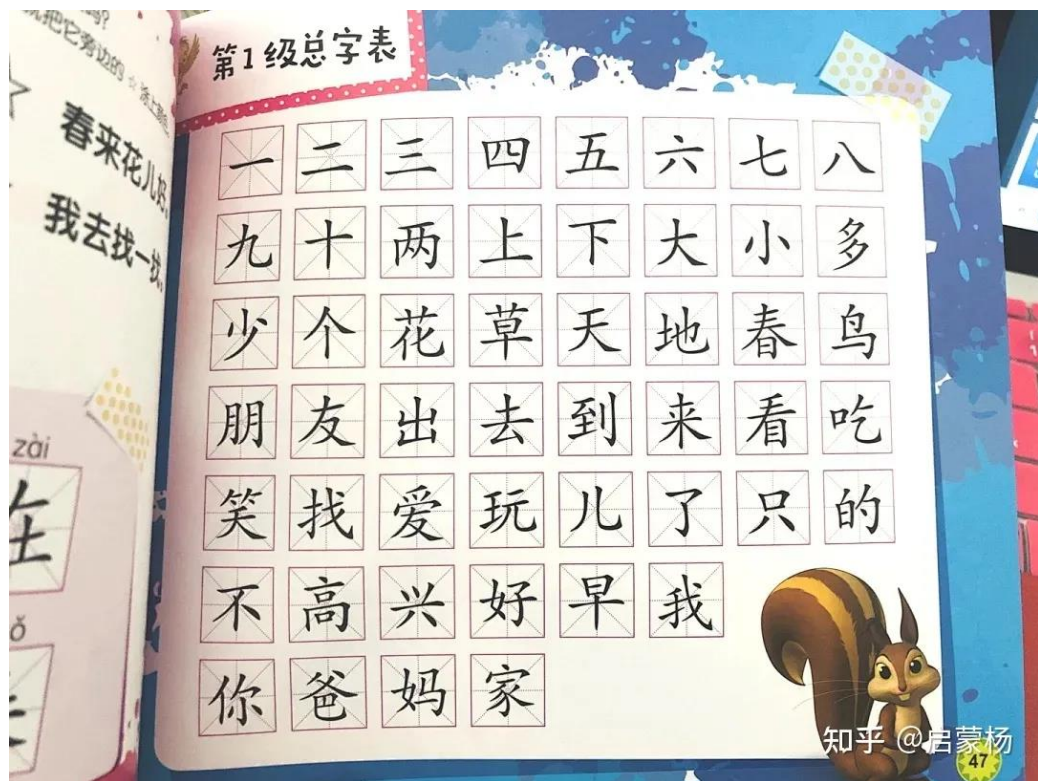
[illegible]吗?
就把它旁边的☆涂上颜色

春来花儿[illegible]
我去找一找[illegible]

zài
在
ǒ
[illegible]

第1级总字表

| 一 | 二 | 三 | 四 | 五 | 六 | 七 | 八 |
|---|---|---|---|---|---|---|---|
| 九 | 十 | 两 | 上 | 下 | 大 | 小 | 多 |
| 少 | 个 | 花 | 草 | 天 | 地 | 春 | 鸟 |
| 朋 | 友 | 出 | 去 | 到 | 来 | 看 | 吃 |
| 笑 | 找 | 爱 | 玩 | 儿 | 了 | 只 | 的 |
| 不 | 高 | 兴 | 好 | 早 | 我 | | |
| 你 | 爸 | 妈 | 家 | | | | |

知乎 @启蒙杨

47